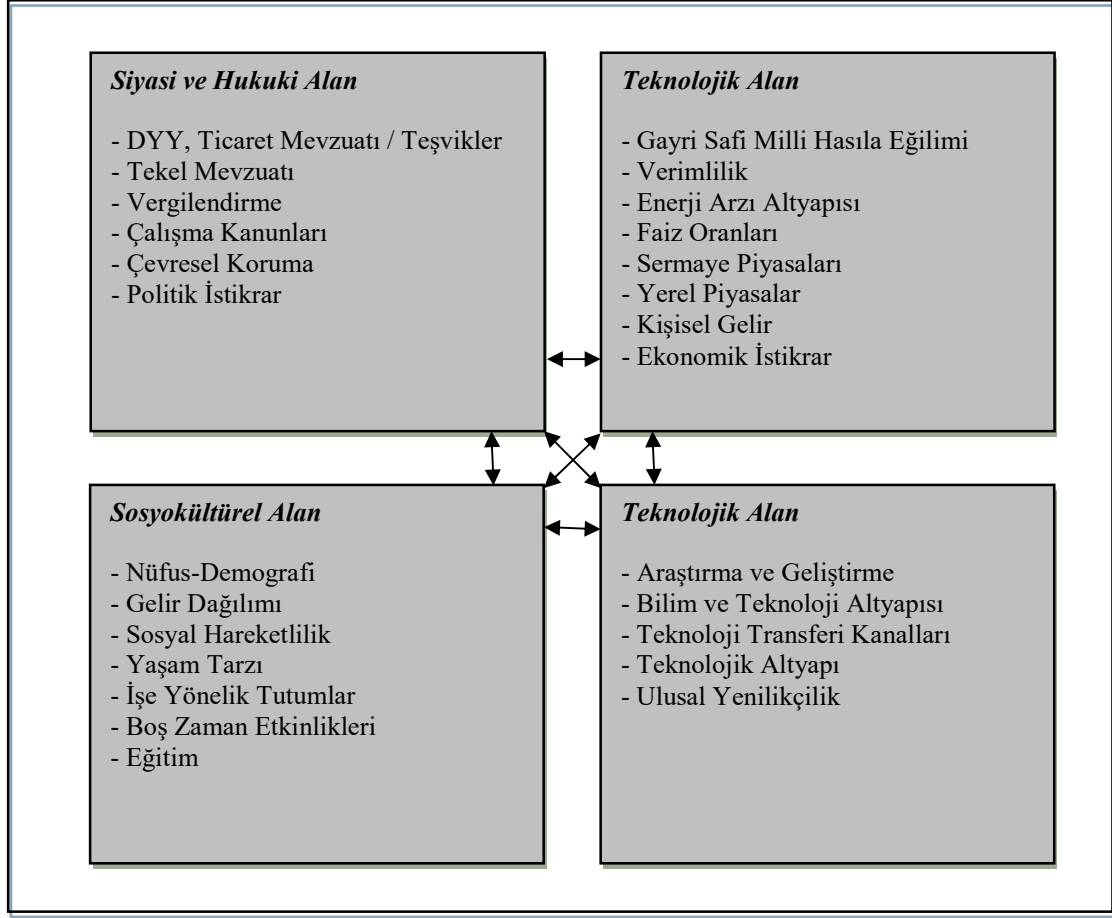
Siyasi ve Hukuki Alan

- DYY, Ticaret Mevzuatı / Teşvikler
- Tekel Mevzuatı
- Vergilendirme
- Çalışma Kanunları
- Çevresel Koruma
- Politik İstikrar

Teknolojik Alan

- Gayri Safi Milli Hasıla Eğilimi
- Verimlilik
- Enerji Arzı Altyapısı
- Faiz Oranları
- Sermaye Piyasaları
- Yerel Piyasalar
- Kişisel Gelir
- Ekonomik İstikrar

Sosyokültürel Alan

- Nüfus-Demografi
- Gelir Dağılımı
- Sosyal Hareketlilik
- Yaşam Tarzı
- İşe Yönelik Tutumlar
- Boş Zaman Etkinlikleri
- Eğitim

Teknolojik Alan

- Araştırma ve Geliştirme
- Bilim ve Teknoloji Altyapısı
- Teknoloji Transferi Kanalları
- Teknolojik Altyapı
- Ulusal Yenilikçilik